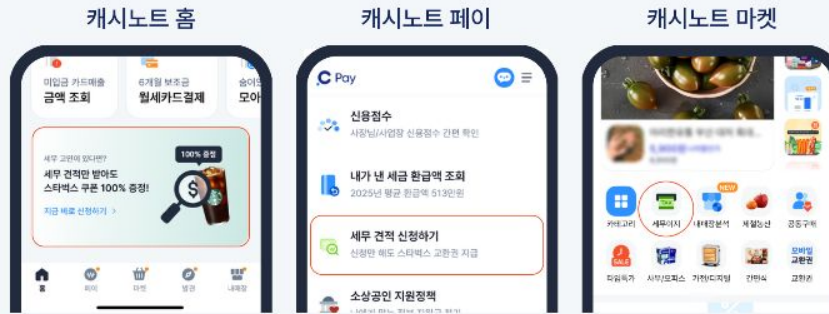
캐시노트 홈

미입금 카드매출
금액 조회

6개월 분할
월세카드결제

솜이
모아

세무 고민이 있다면?
세무 견적만 받아도
스타벅스 쿠폰 100% 증정!

100% 증정

지금 바로 신청하기 >

홈
페이
마켓
혜택
내매장

캐시노트 페이

C Pay

신용점수
사장님/사업장 신용점수 간편 확인

내가 낸 세금 환급액 조회
2025년 평균 환급액 513만원

세무 견적 신청하기
신청만 해도 스타벅스 교환권 지급

소상공인 지원정책
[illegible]

캐시노트 마켓

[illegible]

카테고리
세무이지
내매장분석
제철농산
공동구매
타임특가
사무/오피스
가전디지털
간편식
모바일 교환권

NEW
SALE